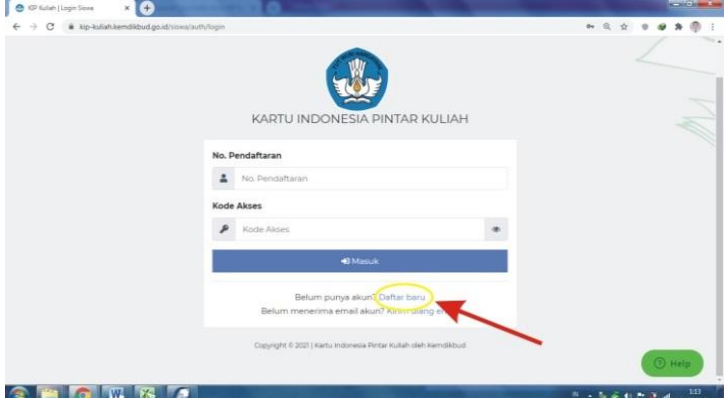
KIP Kuliah | Login Siswa

kip-kuliah.kemdikbud.go.id/siswa/auth/login

KARTU INDONESIA PINTAR KULIAH

No. Pendaftaran

No. Pendaftaran

Kode Akses

Kode Akses

Masuk

Belum punya akun? Daftar baru

Belum menerima email akun? Kirim ulang e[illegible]

Copyright © 2021 | Kartu Indonesia Pintar Kuliah oleh Kemdikbud

Help

1:13